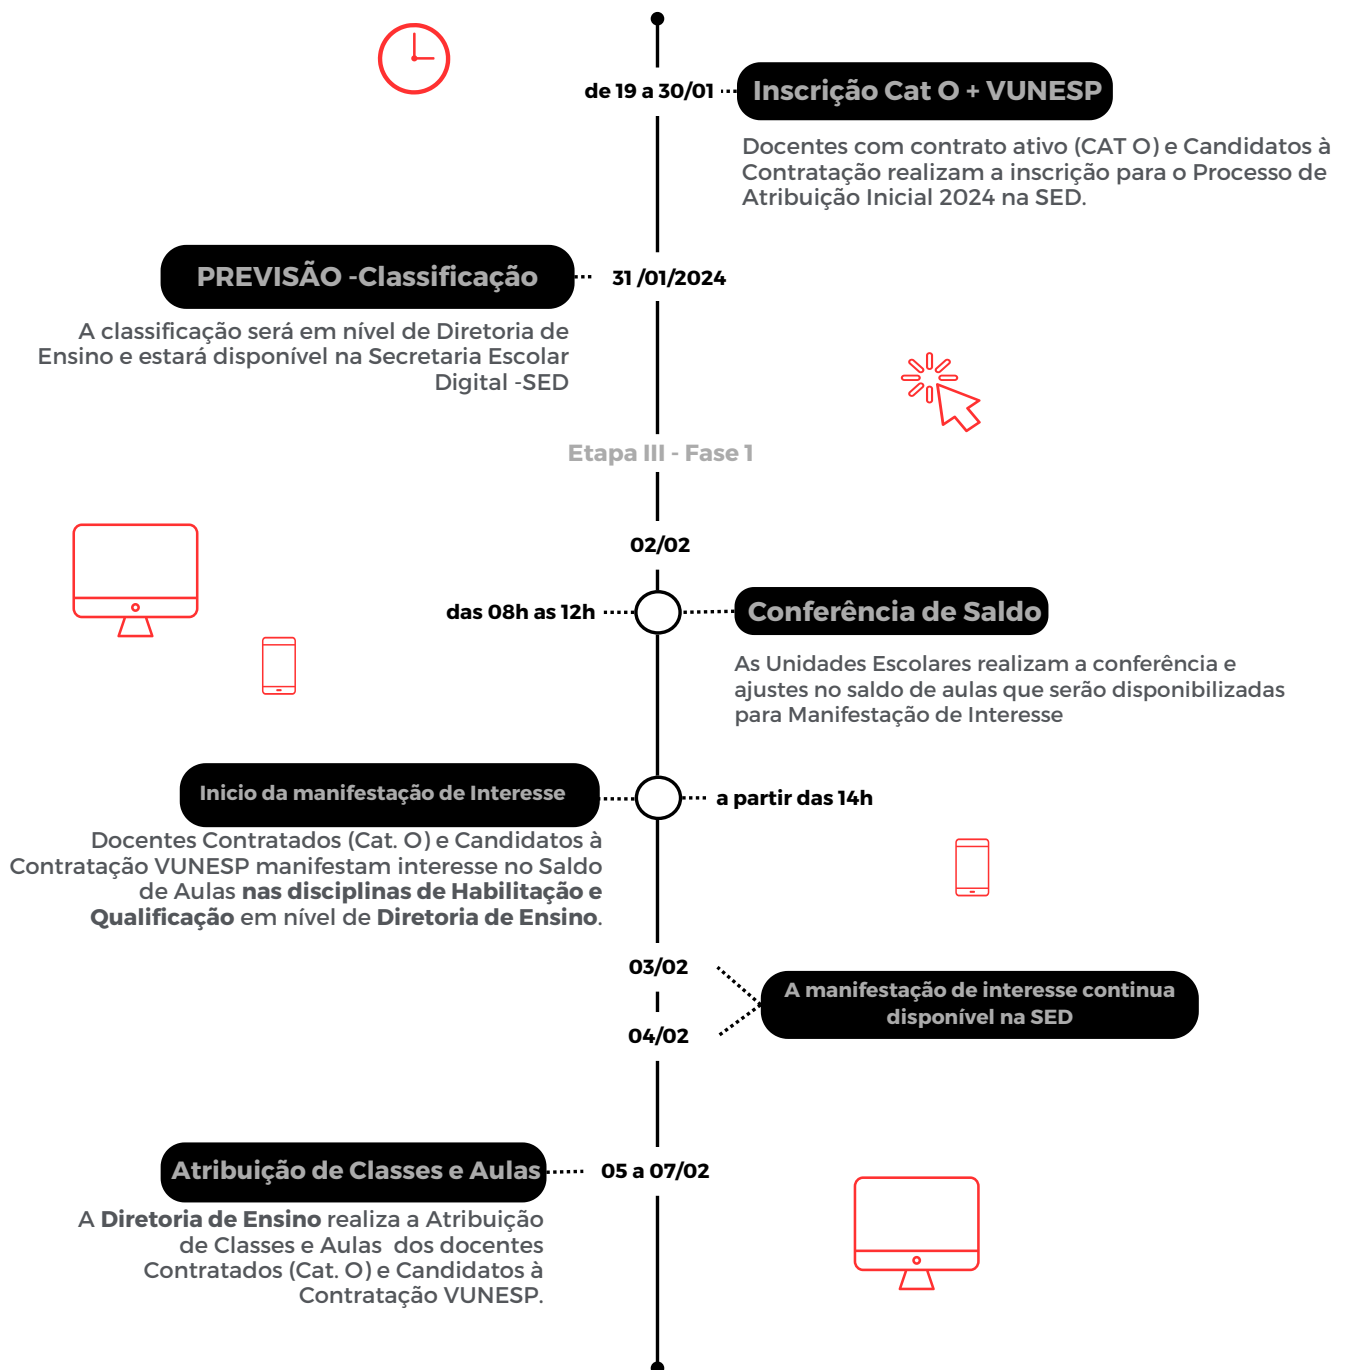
de 19 a 30/01

Inscrição Cat O + VUNESP

Docentes com contrato ativo (CAT O) e Candidatos à Contratação realizam a inscrição para o Processo de Atribuição Inicial 2024 na SED.

PREVISÃO -Classificação

31 /01/2024

A classificação será em nível de Diretoria de Ensino e estará disponível na Secretaria Escolar Digital -SED

Etapa III - Fase 1

02/02

das 08h as 12h

Conferência de Saldo

As Unidades Escolares realizam a conferência e ajustes no saldo de aulas que serão disponibilizadas para Manifestação de Interesse

Inicio da manifestação de Interesse

a partir das 14h

Docentes Contratados (Cat. O) e Candidatos à Contratação VUNESP manifestam interesse no Saldo de Aulas **nas disciplinas de Habilitação e Qualificação** em nível de **Diretoria de Ensino**.

03/02

04/02

A manifestação de interesse continua disponível na SED

Atribuição de Classes e Aulas

05 a 07/02

A **Diretoria de Ensino** realiza a Atribuição de Classes e Aulas dos docentes Contratados (Cat. O) e Candidatos à Contratação VUNESP.